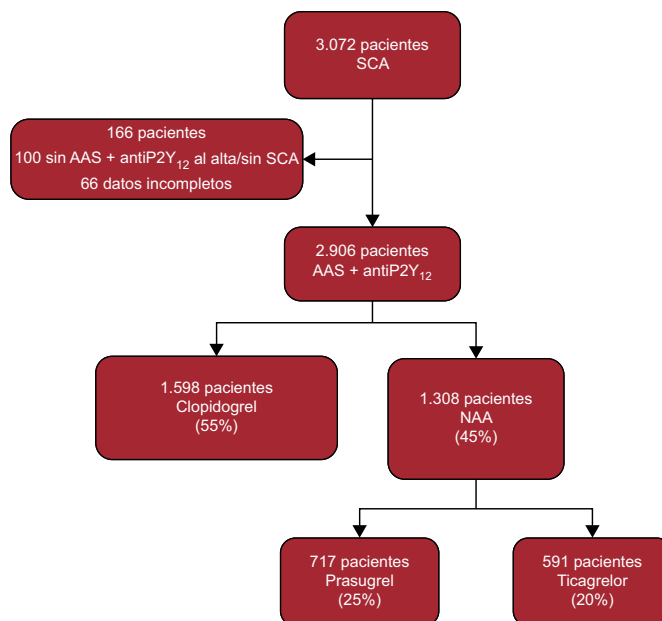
3.072 pacientes
SCA

166 pacientes
100 sin AAS + antiP2Y$_{12}$ al alta/sin SCA
66 datos incompletos

2.906 pacientes
AAS + antiP2Y$_{12}$

1.598 pacientes
Clopidogrel
(55%)

1.308 pacientes
NAA
(45%)

717 pacientes
Prasugrel
(25%)

591 pacientes
Ticagrelor
(20%)